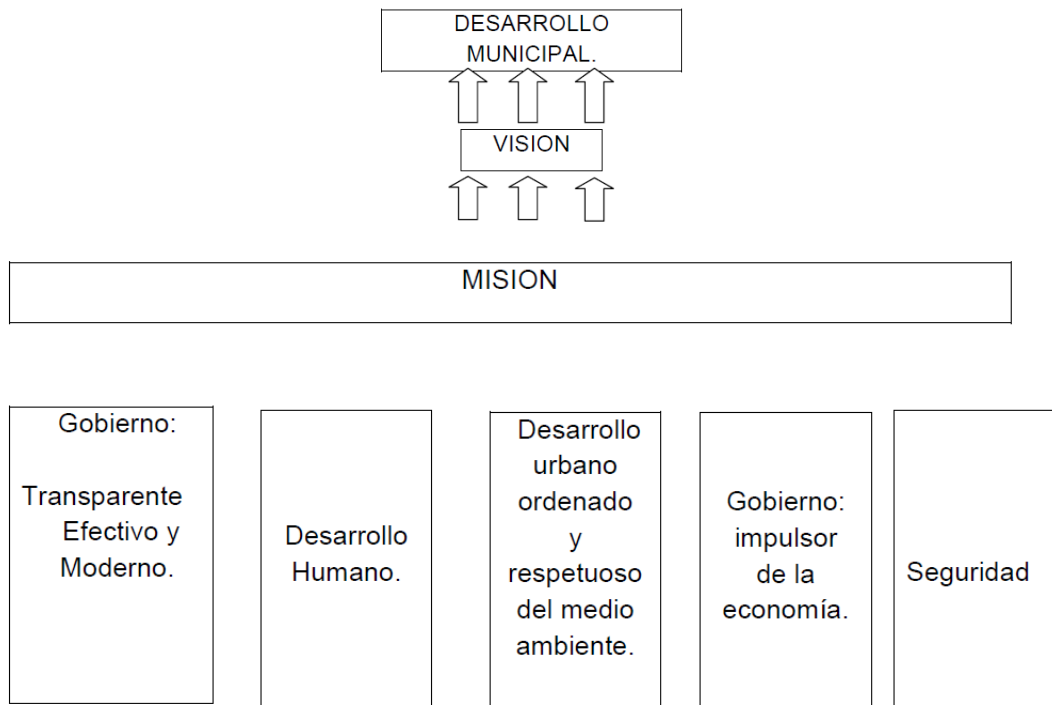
DESARROLLO MUNICIPAL.

VISION

MISION

Gobierno:

Transparente Efectivo y Moderno.

Desarrollo Humano.

Desarrollo urbano ordenado y respetuoso del medio ambiente.

Gobierno: impulsor de la economía.

Seguridad